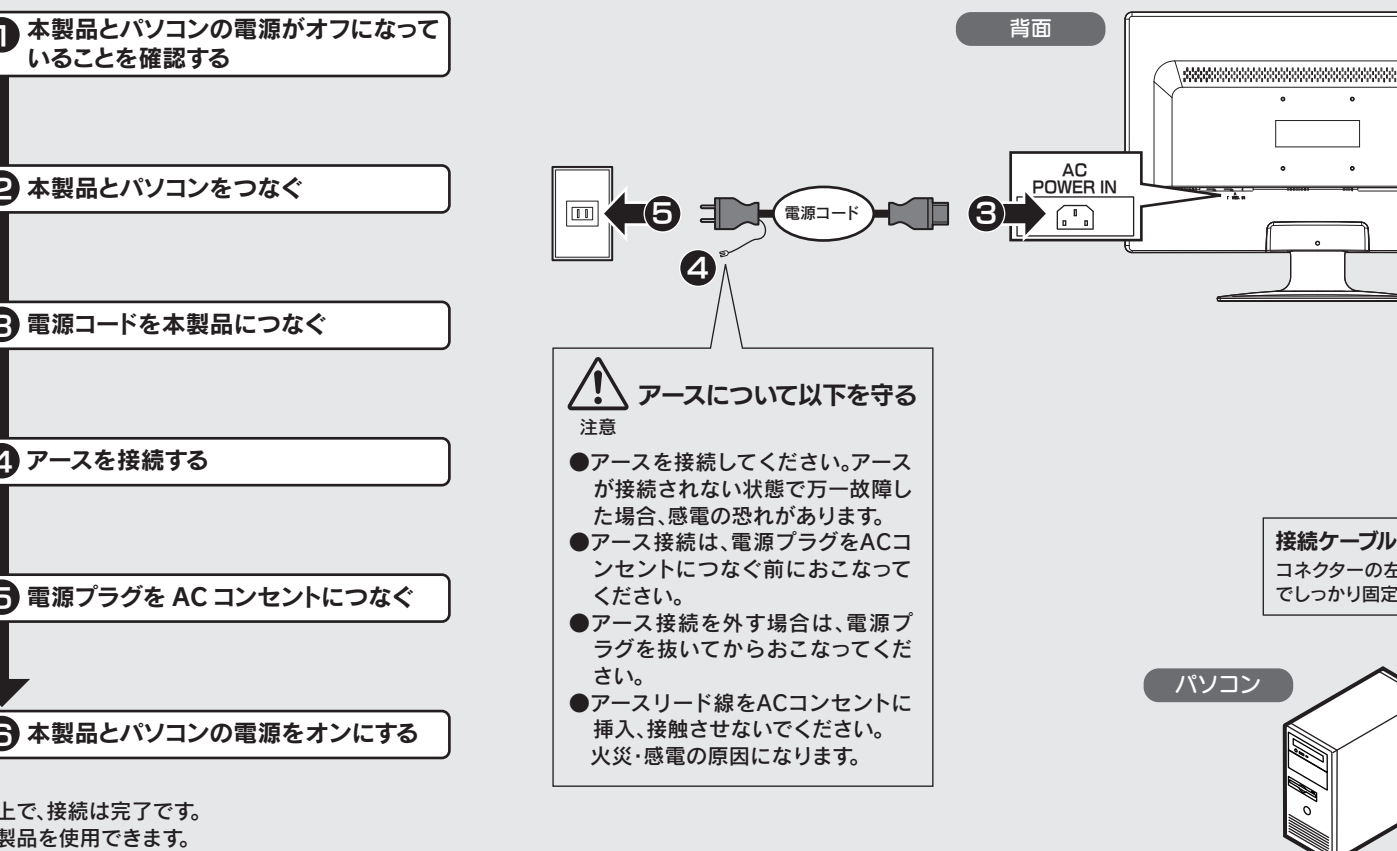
1 本製品とパソコンの電源がオフになっていることを確認する

2 本製品とパソコンをつなぐ

3 電源コードを本製品につなぐ

4 アースを接続する

5 電源プラグを AC コンセントにつなぐ

6 本製品とパソコンの電源をオンにする

上で、接続は完了です。
製品を使用できます。

背面

AC
POWER IN

5

電源コード

3

4

アースについて以下を守る
注意

●アースを接続してください。アースが接続されない状態で万一故障した場合、感電の恐れがあります。
●アース接続は、電源プラグをACコンセントにつなぐ前におこなってください。
●アース接続を外す場合は、電源プラグを抜いてからおこなってください。
●アースリード線をACコンセントに挿入、接触させないでください。火災・感電の原因になります。

接続ケーブル
コネクターの左
でしっかり固定

パソコン